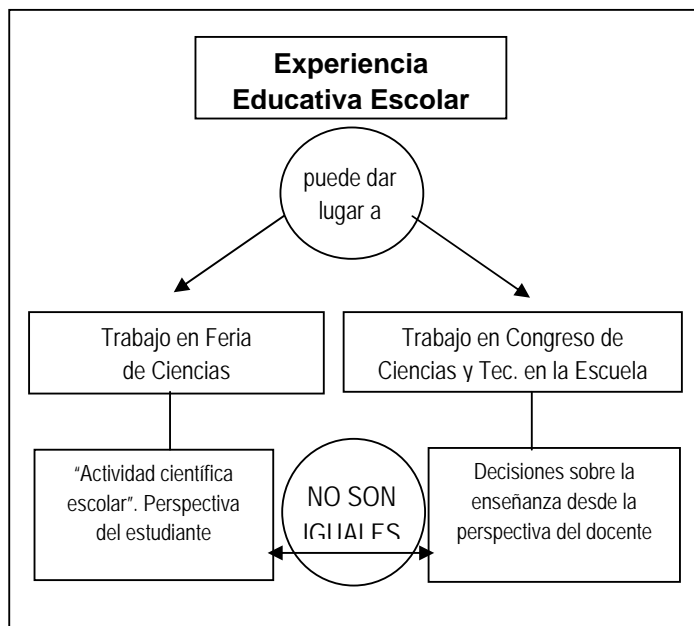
Experiencia Educativa Escolar

puede dar lugar a

Trabajo en Feria de Ciencias

Trabajo en Congreso de Ciencias y Tec. en la Escuela

"Actividad científica escolar". Perspectiva del estudiante

NO SON IGUALES

Decisiones sobre la enseñanza desde la perspectiva del docente